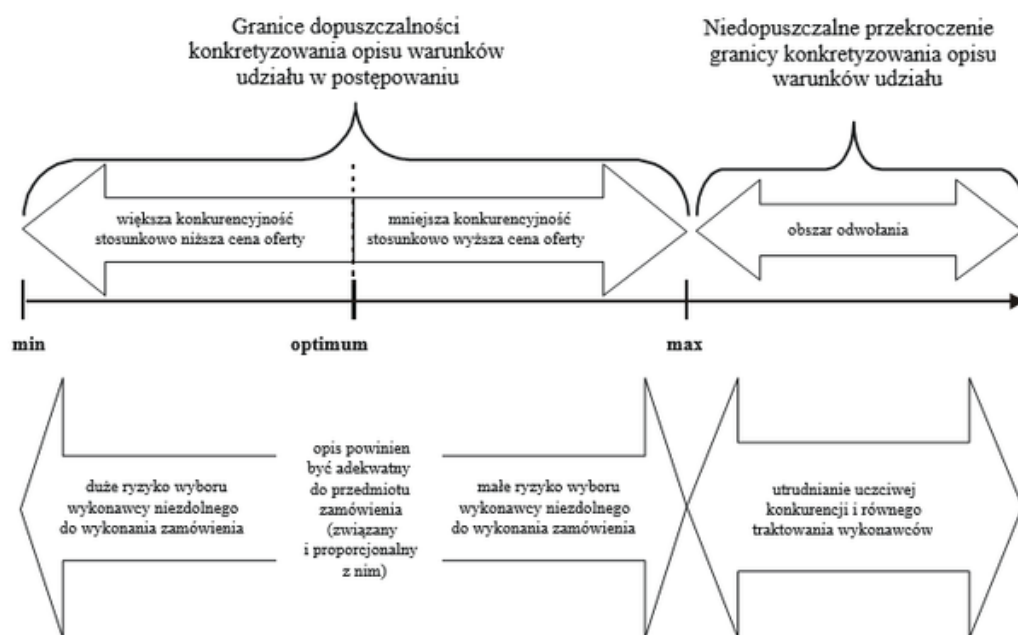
Granice dopuszczalności konkretyzowania opisu warunków udziału w postępowaniu

Niedopuszczalne przekroczenie granicy konkretyzowania opisu warunków udziału

większa konkurencyjność stosunkowo niższa cena oferty

mniejsza konkurencyjność stosunkowo wyższa cena oferty

obszar odwołania

min

optimum

max

duże ryzyko wyboru wykonawcy niezdolnego do wykonania zamówienia

opis powinien być adekwatny do przedmiotu zamówienia (związany i proporcjonalny z nim)

małe ryzyko wyboru wykonawcy niezdolnego do wykonania zamówienia

utrudnianie uczciwej konkurencji i równego traktowania wykonawców